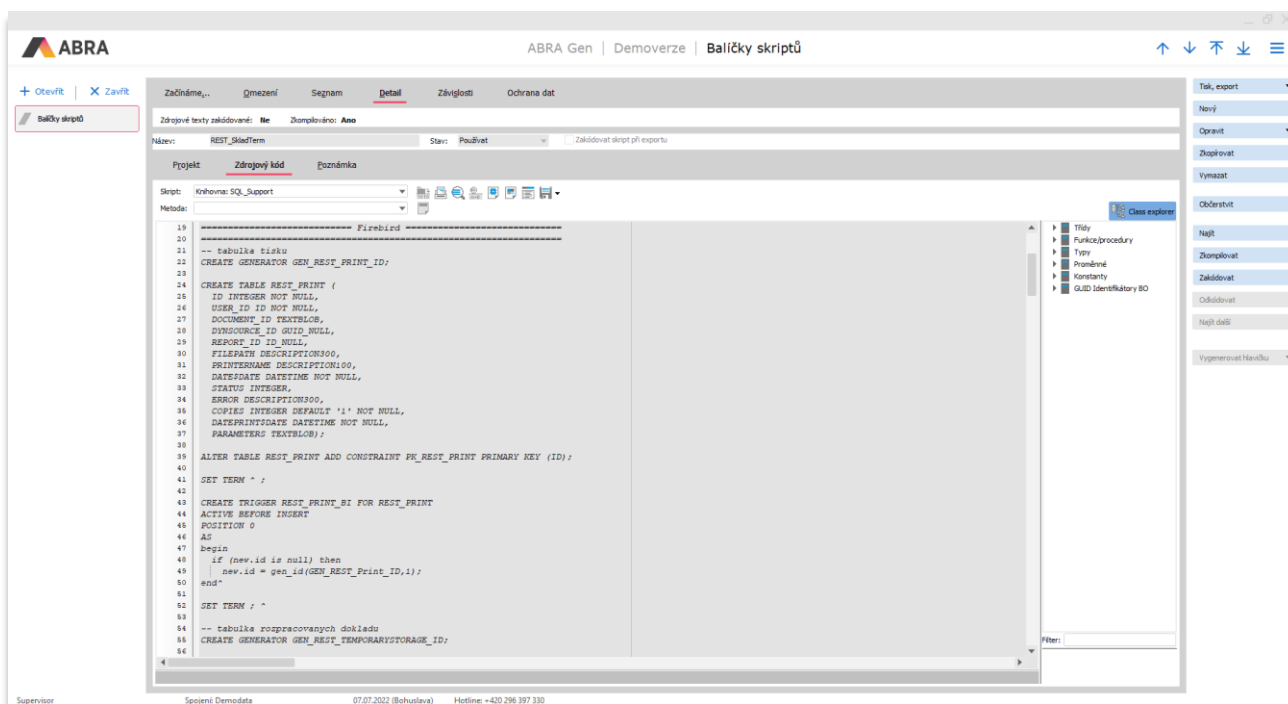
ABRA

ABRA Gen | Demoverze | Balíčky skriptů

+ Otevřít | ✕ Zavřít

Balíčky skriptů

Začínáme... Omezení Seznam Detail Závislosti Ochrana dat

Zdrojové texty zakódované: Ne Zkompilováno: Ano

Název: REST_SkladTerm Stav: Používat Zakódovat skript při exportu

Projekt Zdrojový kód Poznámka

Skript: Knihovna: SQL_Support
Metoda:

Class explorer

19 ============================ Firebird ============================
20 ====================================================================
21 -- tabulka tisku
22 CREATE GENERATOR GEN_REST_PRINT_ID;
23
24 CREATE TABLE REST_PRINT (
25 ID INTEGER NOT NULL,
26 USER_ID ID NOT NULL,
27 DOCUMENT_ID TEXTBLOB,
28 DYNSOURCE_ID GUID_NULL,
29 REPORT_ID ID_NULL,
30 FILEPATH DESCRIPTION300,
31 PRINTERNAME DESCRIPTION100,
32 DATE$DATE DATETIME NOT NULL,
33 STATUS INTEGER,
34 ERROR DESCRIPTION300,
35 COPIES INTEGER DEFAULT '1' NOT NULL,
36 DATEPRINT$DATE DATETIME NOT NULL,
37 PARAMETERS TEXTBLOB);
38
39 ALTER TABLE REST_PRINT ADD CONSTRAINT PK_REST_PRINT PRIMARY KEY (ID);
40
41 SET TERM ^ ;
42
43 CREATE TRIGGER REST_PRINT_BI FOR REST_PRINT
44 ACTIVE BEFORE INSERT
45 POSITION 0
46 AS
47 begin
48 if (new.id is null) then
49 new.id = gen_id(GEN_REST_Print_ID,1);
50 end^
51
52 SET TERM ; ^
53
54 -- tabulka rozpracovanych dokladu
55 CREATE GENERATOR GEN_REST_TEMPORARYSTORAGE_ID;
56

Třídy
Funkce/procedury
Typy
Proměnné
Konstanty
GUID Identifikátory BO

Filtr:

Tisk, export
Nový
Opravit
Zkopírovat
Vymazat
Občerstvit
Najít
Zkompilovat
Zakódovat
Odkódovat
Najít další
Vygenerovat hlavičku

Supervisor Spojení: Demodata 07.07.2022 (Bohuslava) Hotline: +420 296 397 330